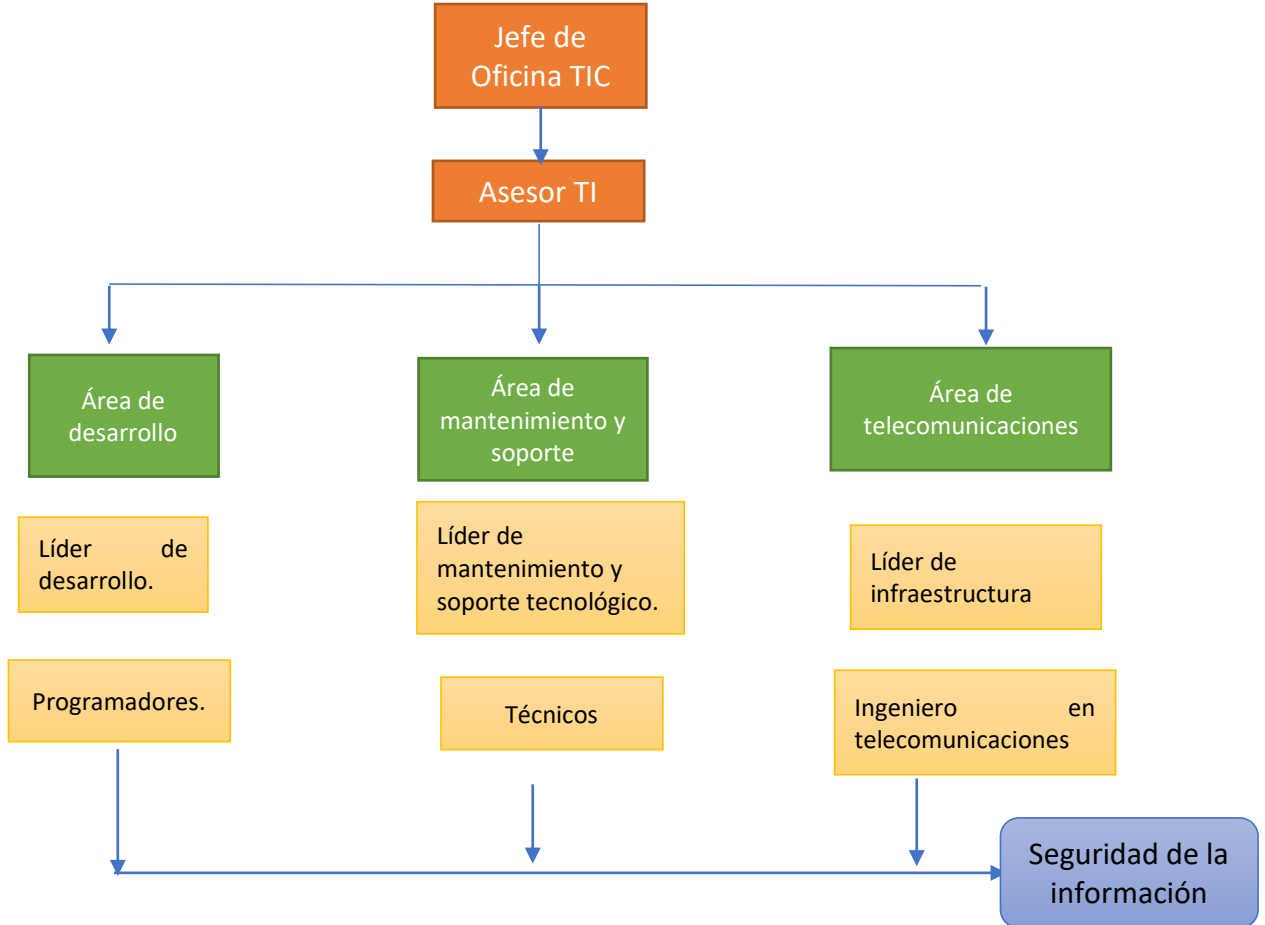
Jefe de Oficina TIC

Asesor TI

Área de desarrollo

Área de mantenimiento y soporte

Área de telecomunicaciones

Líder de desarrollo.

Líder de mantenimiento y soporte tecnológico.

Líder de infraestructura

Programadores.

Técnicos

Ingeniero en telecomunicaciones

Seguridad de la información